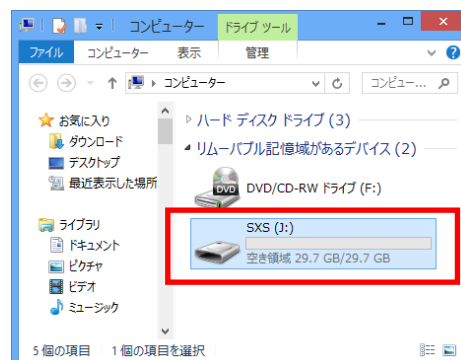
コンピューター ドライブ ツール
ファイル コンピューター 表示 管理
コンピューター
コンピュ...
お気に入り
ダウンロード
デスクトップ
最近表示した場所
ライブラリ
ドキュメント
ピクチャ
ビデオ
ミュージック
ハード ディスク ドライブ (3)
リムーバブル記憶域があるデバイス (2)
DVD/CD-RW ドライブ (F:)
DVD
SXS (J:)
空き領域 29.7 GB/29.7 GB
5 個の項目 1 個の項目を選択